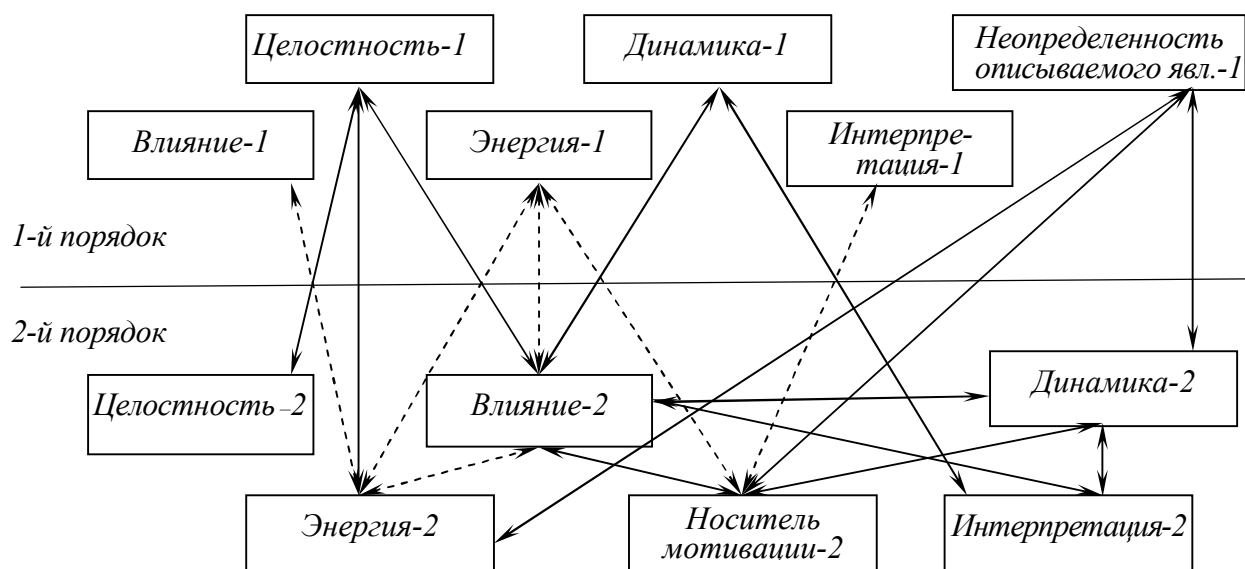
Целостность-1

Динамика-1

Неопределенность описываемого явл.-1

Влияние-1

Энергия-1

Интерпретация-1

1-й порядок

2-й порядок

Целостность –2

Влияние-2

Динамика-2

Энергия-2

Носитель мотивации-2

Интерпретация-2